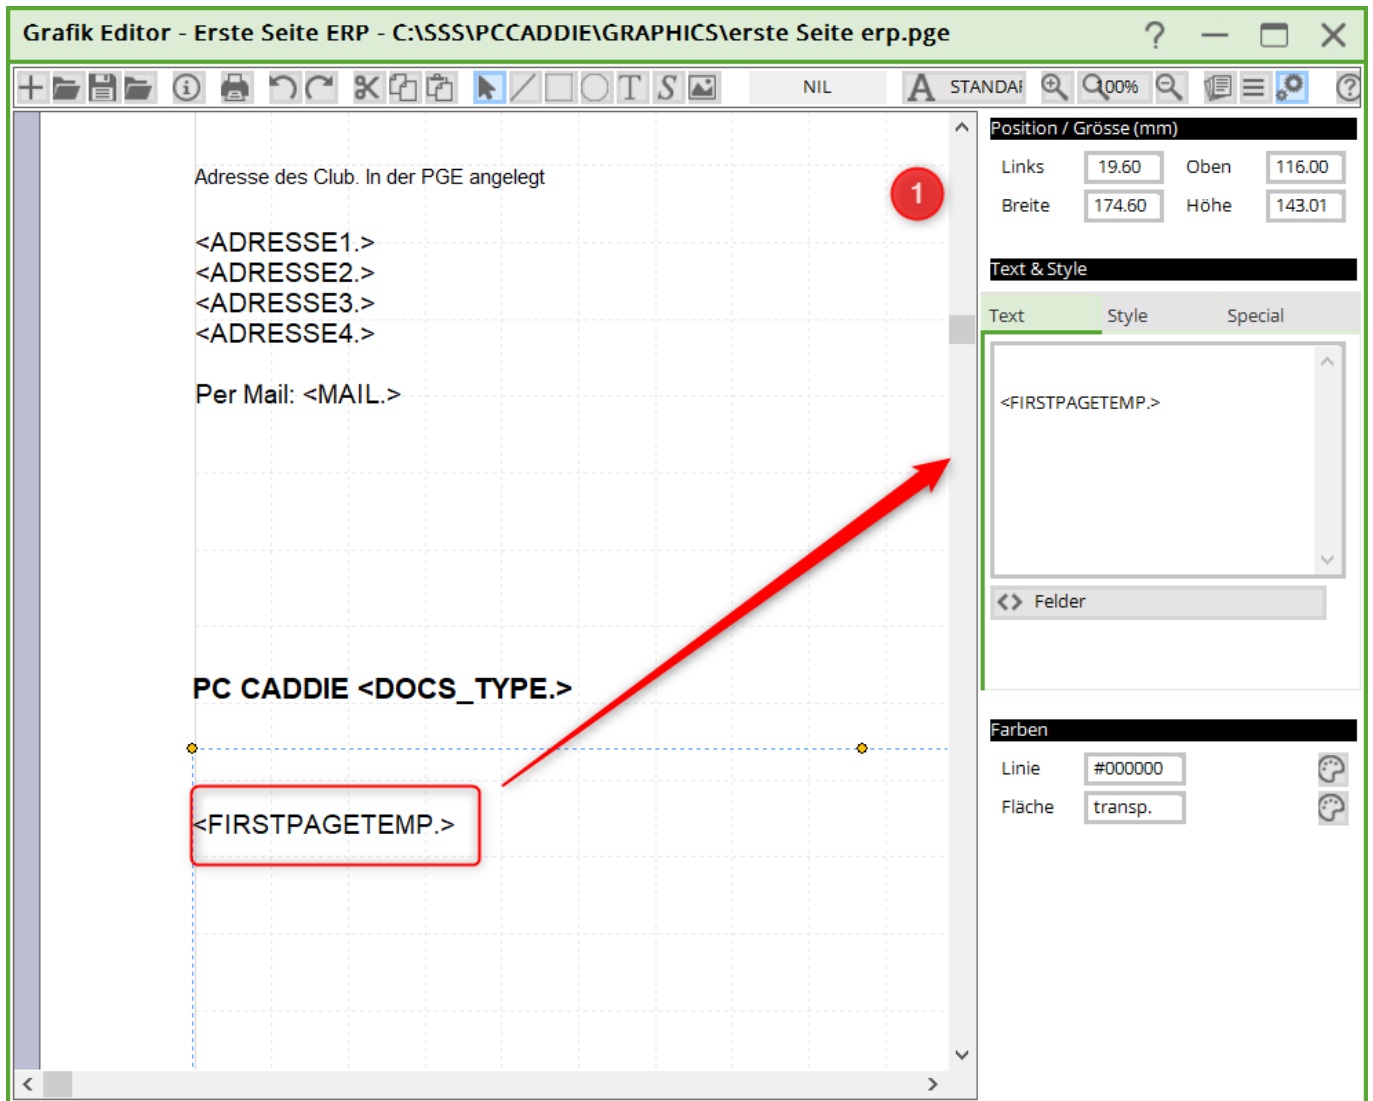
Grafik Editor - Erste Seite ERP - C:\SSS\PCCADDIE\GRAPHICS\erste Seite erp.pge

? — ☐ ✕

NIL STANDAI 100%

Adresse des Club. In der PGE angelegt

1

<ADRESSE1.>
<ADRESSE2.>
<ADRESSE3.>
<ADRESSE4.>

Per Mail: <MAIL.>

PC CADDIE <DOCS_TYPE.>

<FIRSTPAGETEMP.>

Position / Grösse (mm)

| Links | 19.60 | Oben | 116.00 |
|---|---|---|---|
| Breite | 174.60 | Höhe | 143.01 |

Text & Style

Text Style Special

<FIRSTPAGETEMP.>

<> Felder

Farben

| Linie | #000000 |
|---|---|
| Fläche | transp. |